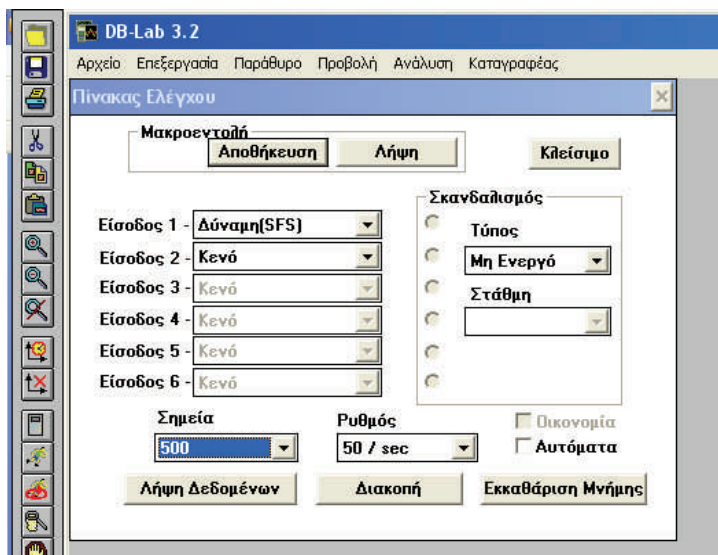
DB-Lab 3.2

Αρχείο Επεξεργασία Παράθυρο Προβολή Ανάλυση Καταγραφέας

Πίνακας Ελέγχου

Μακροεντολή

Αποθήκευση

Λήψη

Κλείσιμο

Σκανδαλισμός

Είσοδος 1 - Δύναμη(SFS)

Είσοδος 2 - Κενό

Είσοδος 3 - Κενό

Είσοδος 4 - Κενό

Είσοδος 5 - Κενό

Είσοδος 6 - Κενό

Τύπος

Μη Ενεργό

Στάθμη

Σημεία

500

Ρυθμός

50 / sec

Οικονομία

Αυτόματα

Λήψη Δεδομένων

Διακοπή

Εκκαθάριση Μνήμης